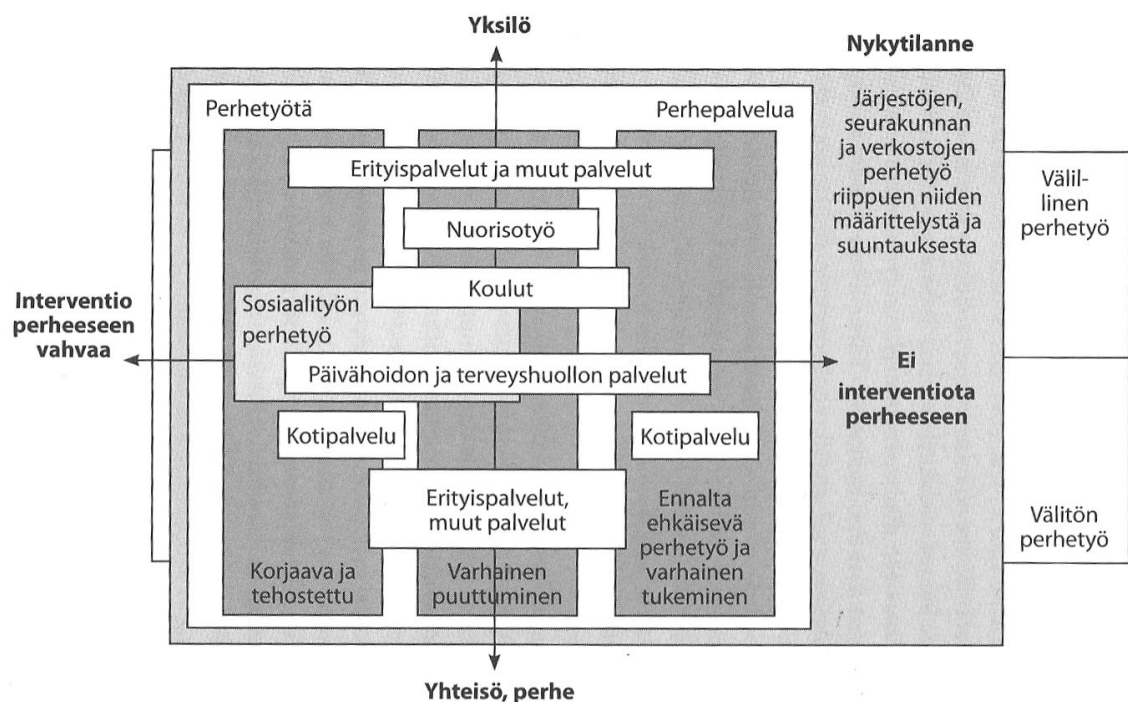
Yksilö

Nykytilanne

Perhetyötä

Perhepalvelua

Järjestöjen, seurakunnan ja verkostojen perhetyö riippuen niiden määrittelystä ja suuntauksesta

Välillinen perhetyö

Erityispalvelut ja muut palvelut

Nuorisotyö

Koulut

Interventio perheeseen vahvaa

Sosiaalityön perhetyö

Päivähoidon ja terveyshuollon palvelut

Ei interventiota perheeseen

Kotipalvelu

Kotipalvelu

Erityispalvelut, muut palvelut

Ennalta ehkäisevä perhetyö ja varhainen tukeminen

Välitön perhetyö

Korjaava ja tehostettu

Varhainen puuttuminen

Yhteisö, perhe